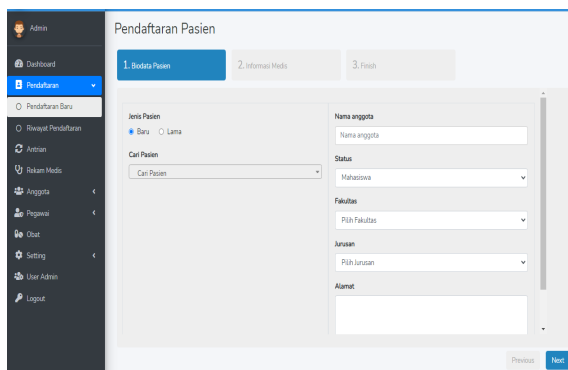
Admin

Dashboard
Pendaftaran
Pendaftaran Baru
Riwayat Pendaftaran
Antrian
Rekam Medis
Anggota
Pegawai
Obat
Setting
User Admin
Logout

Pendaftaran Pasien

1. Biodata Pasien
2. Informasi Medis
3. Finish

Jenis Pasien
Baru Lama

Cari Pasien
Cari Pasien

Nama anggota
Nama anggota

Status
Mahasiswa

Fakultas
Pilih Fakultas

Jurusan
Pilih Jurusan

Alamat

Previous
Next